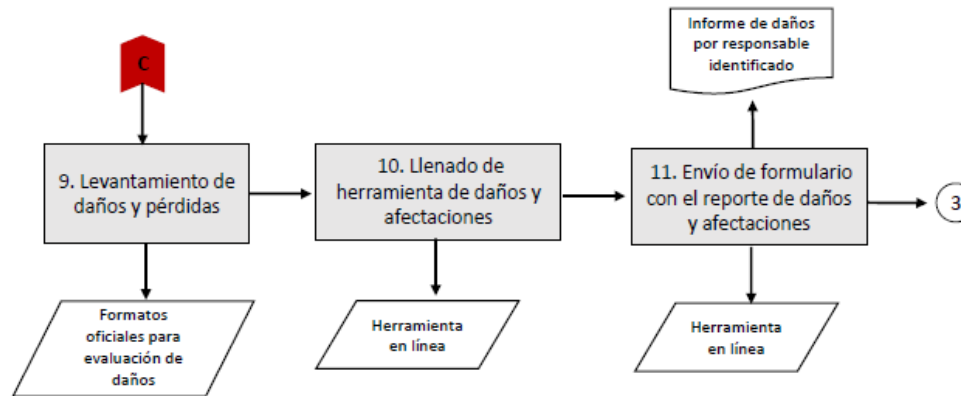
C

9. Levantamiento de daños y pérdidas

Formatos oficiales para evaluación de daños

10. Llenado de herramienta de daños y afectaciones

Herramienta en línea

Informe de daños por responsable identificado

11. Envío de formulario con el reporte de daños y afectaciones

Herramienta en línea

3